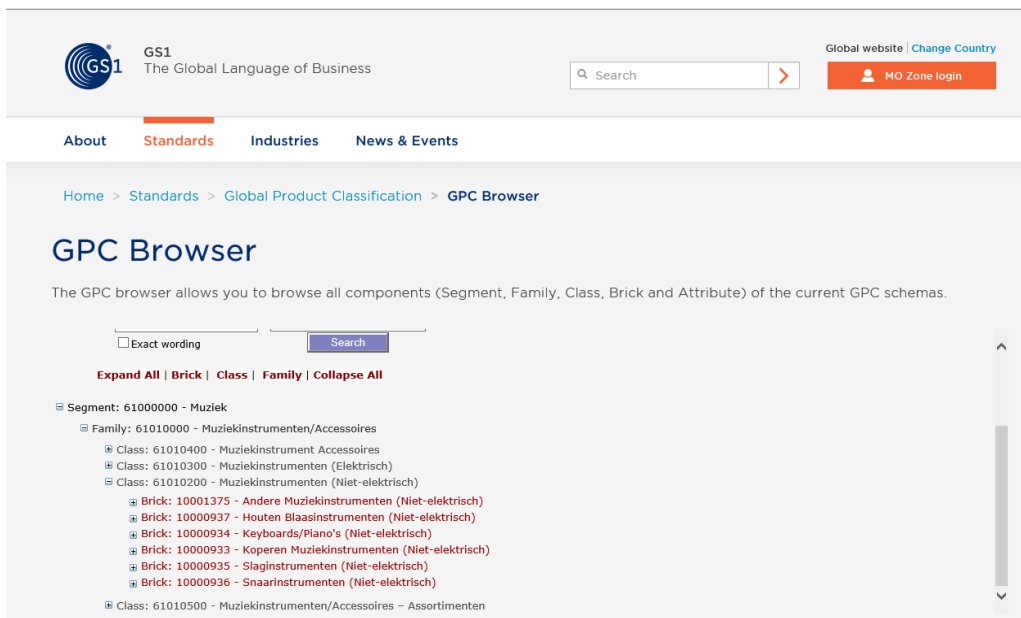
GS1
GS1
The Global Language of Business

Search

Global website | Change Country

MO Zone login

About Standards Industries News & Events

Home > Standards > Global Product Classification > GPC Browser

GPC Browser

The GPC browser allows you to browse all components (Segment, Family, Class, Brick and Attribute) of the current GPC schemas.

Exact wording

Search

Expand All | Brick | Class | Family | Collapse All

Segment: 61000000 - Muziek
Family: 61010000 - Muziekinstrumenten/Accessoires
Class: 61010400 - Muziekinstrument Accessoires
Class: 61010300 - Muziekinstrumenten (Elektrisch)
Class: 61010200 - Muziekinstrumenten (Niet-elektrisch)
Brick: 10001375 - Andere Muziekinstrumenten (Niet-elektrisch)
Brick: 10000937 - Houten Blaasinstrumenten (Niet-elektrisch)
Brick: 10000934 - Keyboards/Piano's (Niet-elektrisch)
Brick: 10000933 - Koperen Muziekinstrumenten (Niet-elektrisch)
Brick: 10000935 - Slaginstrumenten (Niet-elektrisch)
Brick: 10000936 - Snaarinstrumenten (Niet-elektrisch)
Class: 61010500 - Muziekinstrumenten/Accessoires – Assortimenten